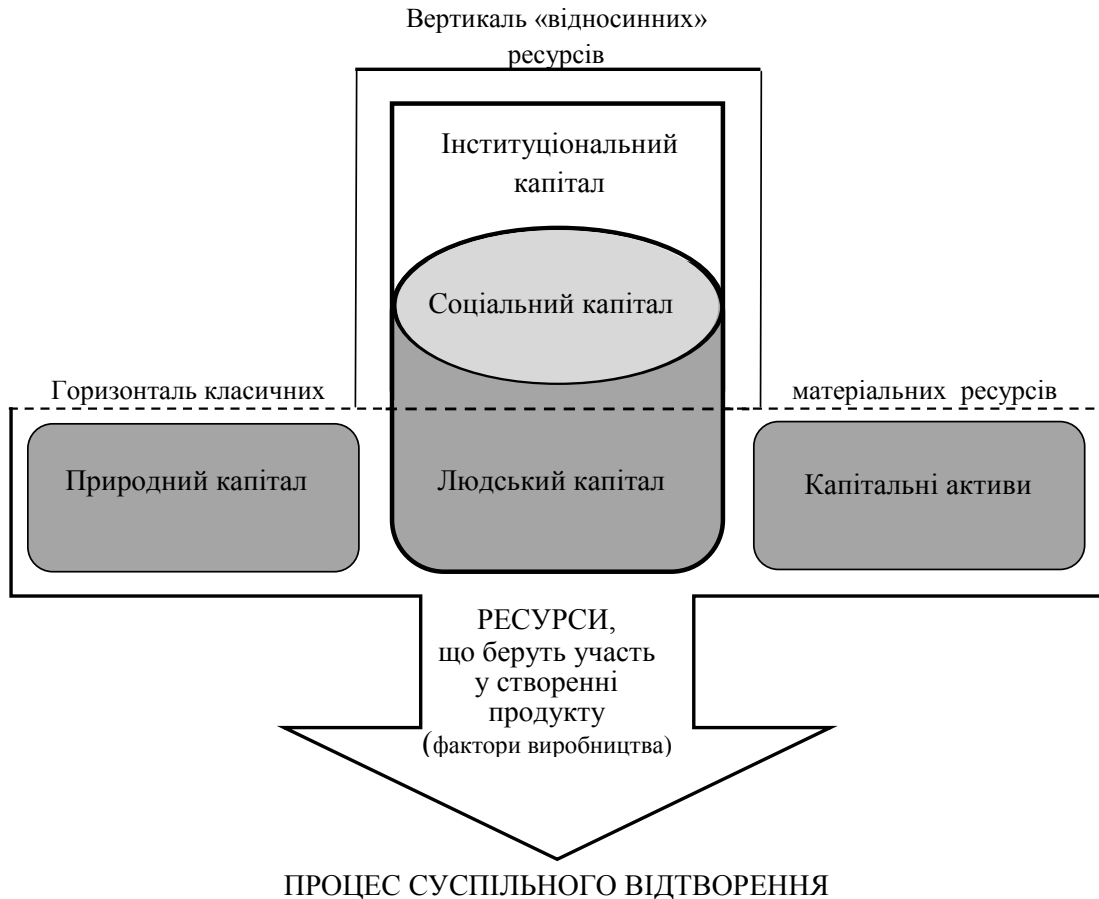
Вертикаль «відносинних» ресурсів

Інституціональний капітал

Соціальний капітал

Горизонталь класичних

матеріальних ресурсів

Природний капітал

Людський капітал

Капітальні активи

РЕСУРСИ, що беруть участь у створенні продукту (фактори виробництва)

ПРОЦЕС СУСПІЛЬНОГО ВІДТВОРЕННЯ